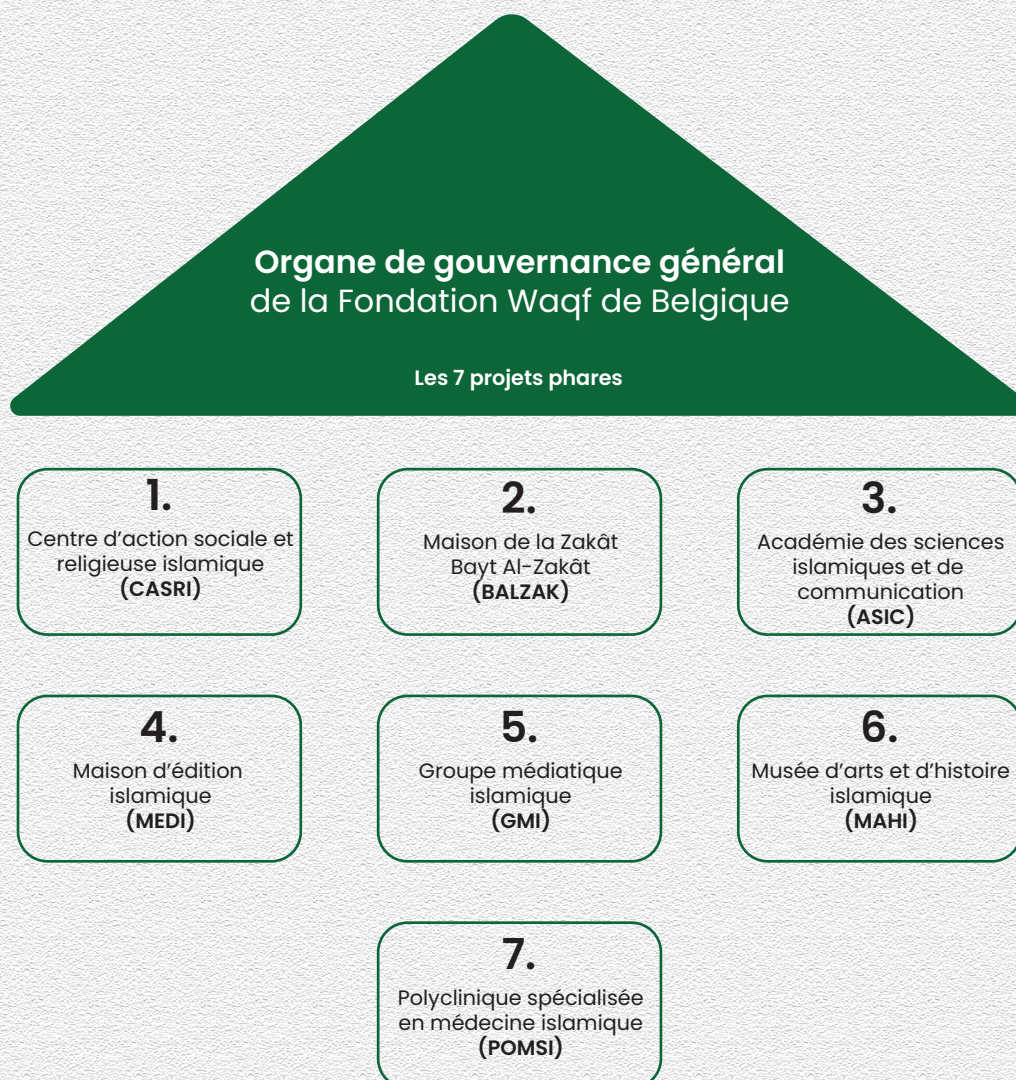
**Organe de gouvernance général**
de la Fondation Waqf de Belgique

**Les 7 projets phares**

**1.**
Centre d'action sociale et religieuse islamique
**(CASRI)**

**2.**
Maison de la Zakât Bayt Al-Zakât
**(BALZAK)**

**3.**
Académie des sciences islamiques et de communication
**(ASIC)**

**4.**
Maison d'édition islamique
**(MEDI)**

**5.**
Groupe médiatique islamique
**(GMI)**

**6.**
Musée d'arts et d'histoire islamique
**(MAHI)**

**7.**
Polyclinique spécialisée en médecine islamique
**(POMSI)**